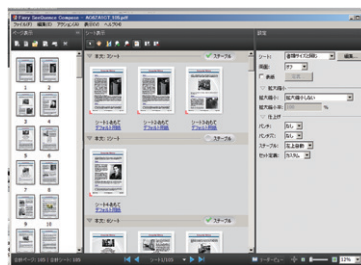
Fuzy DocuWorks Composer - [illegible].pdf

ファイル(F) 編集(E) アクション(A) 表示(V) ヘルプ(H)

ページ表示

シート表示

設定

1 2 3 4 5 6 7 8 9 10

本文 シート

ステープル

シートをあてて
デフォルト同様

本文 シート

ステープル

シート:

用紙:

拡大/縮小

ページ:

ステープル:

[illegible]